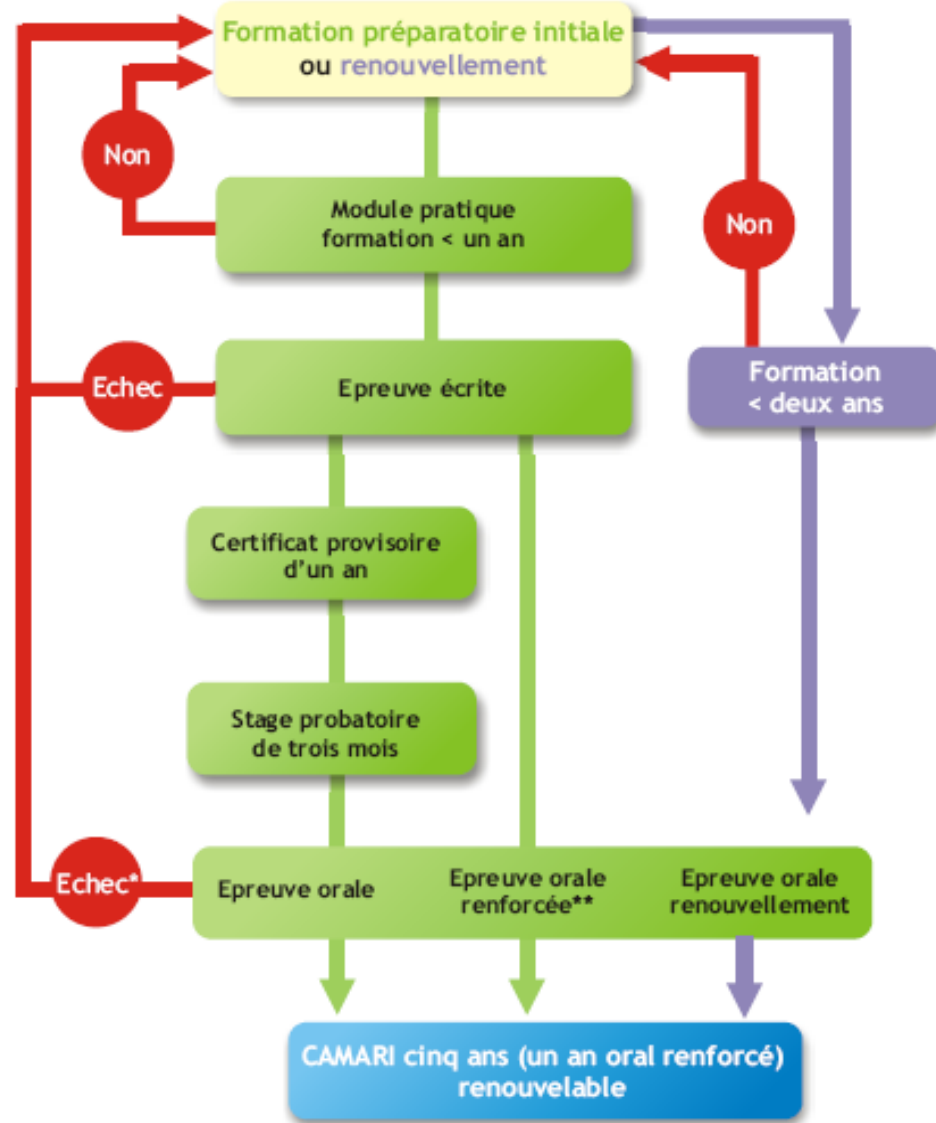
Formation préparatoire initiale
ou renouvellement

Non

Module pratique
formation < un an

Non

Echec

Epreuve écrite

Formation
< deux ans

Certificat provisoire
d'un an

Stage probatoire
de trois mois

Echec*

Epreuve orale

Epreuve orale
renforcée**

Epreuve orale
renouvellement

CAMARI cinq ans (un an oral renforcé)
renouvelable